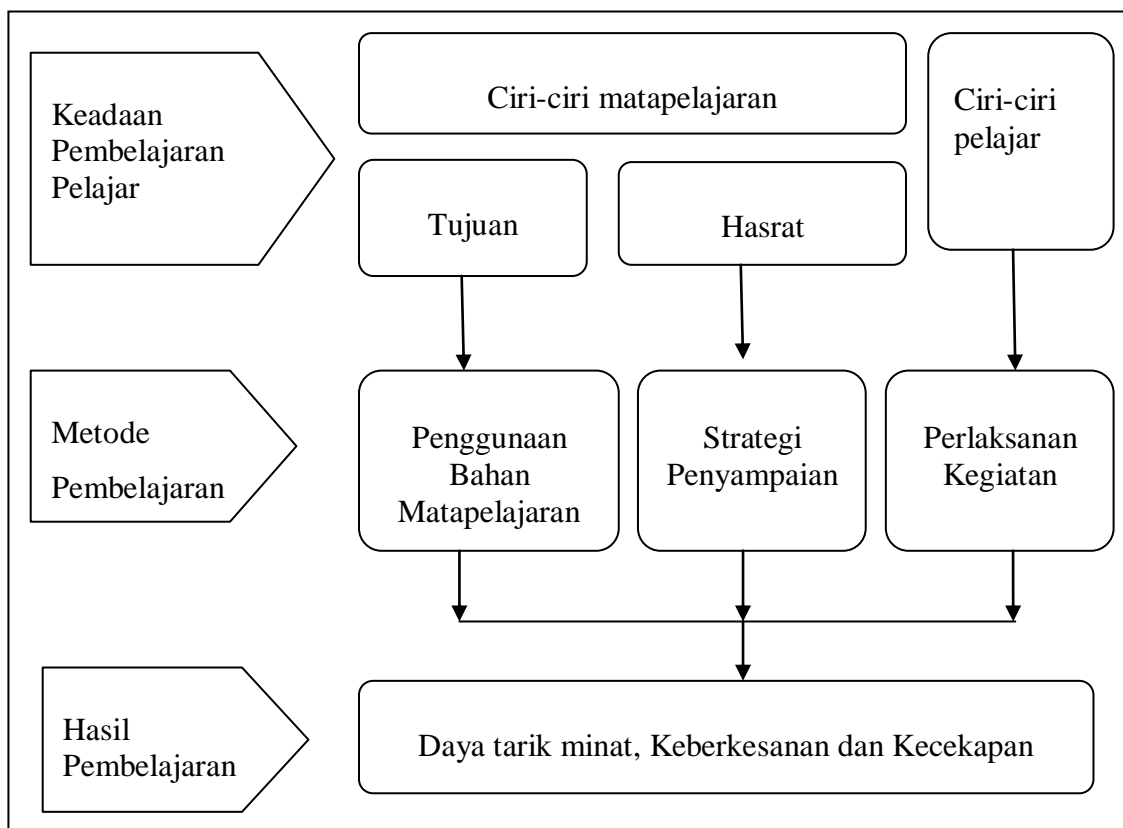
Keadaan Pembelajaran Pelajar

Ciri-ciri matapelajaran

Ciri-ciri pelajar

Tujuan

Hasrat

Metode Pembelajaran

Penggunaan Bahan Matapelajaran

Strategi Penyampaian

Perlaksanan Kegiatan

Hasil Pembelajaran

Daya tarik minat, Keberkesanan dan Kecekapan